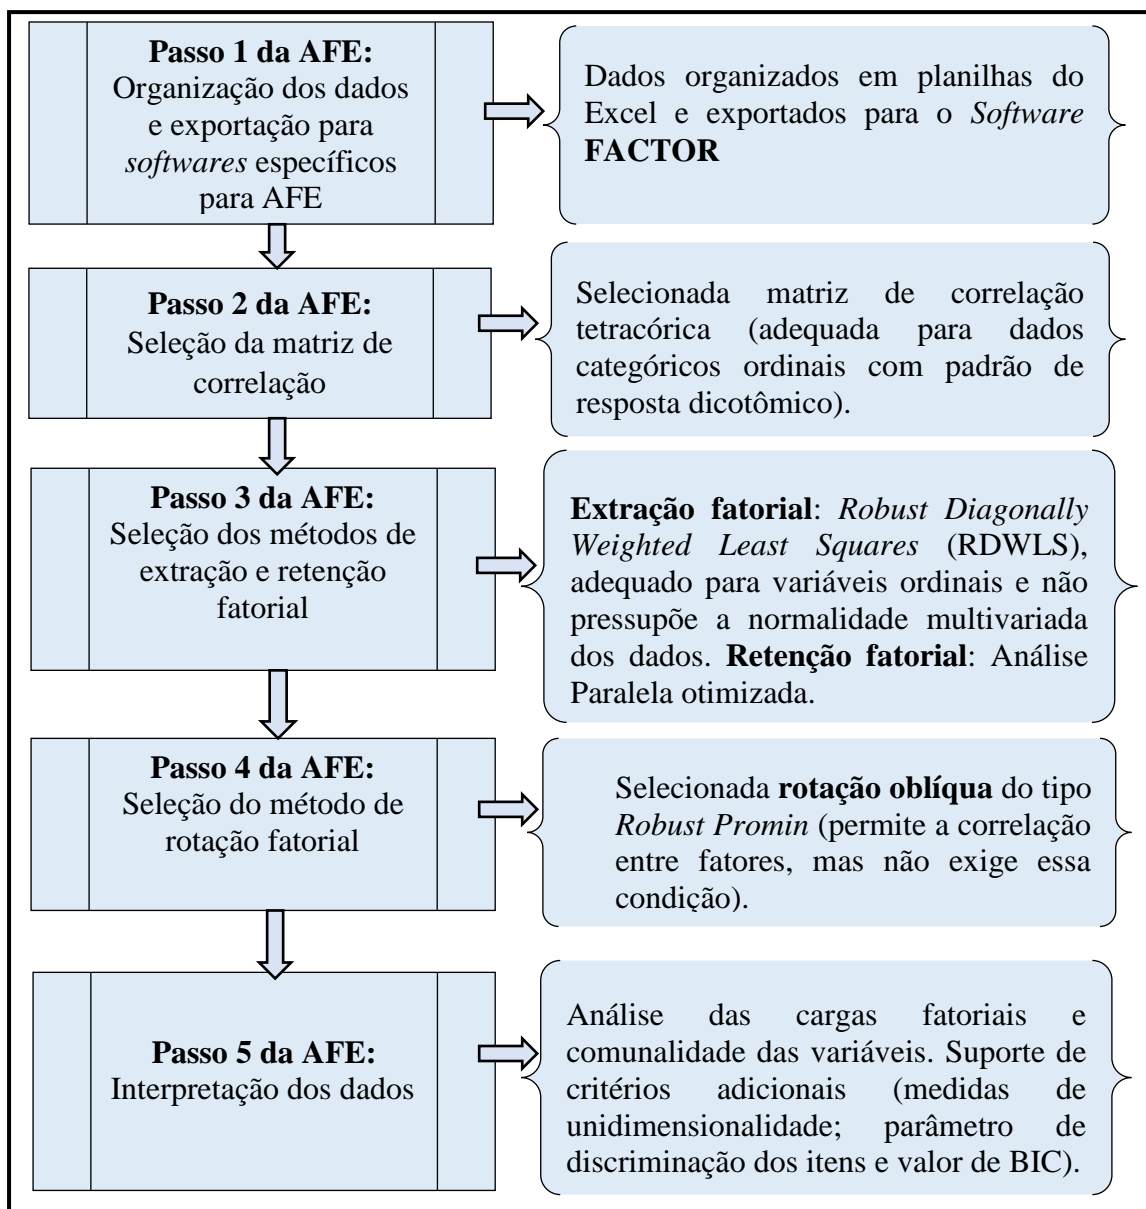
**Passo 1 da AFE:** Organização dos dados e exportação para *softwares* específicos para AFE

Dados organizados em planilhas do Excel e exportados para o *Software* **FACTOR**

**Passo 2 da AFE:** Seleção da matriz de correlação

Selecionada matriz de correlação tetracórica (adequada para dados categóricos ordinais com padrão de resposta dicotômico).

**Passo 3 da AFE:** Seleção dos métodos de extração e retenção fatorial

**Extração fatorial**: *Robust Diagonally Weighted Least Squares* (RDWLS), adequado para variáveis ordinais e não pressupõe a normalidade multivariada dos dados. **Retenção fatorial**: Análise Paralela otimizada.

**Passo 4 da AFE:** Seleção do método de rotação fatorial

Selecionada **rotação oblíqua** do tipo *Robust Promin* (permite a correlação entre fatores, mas não exige essa condição).

**Passo 5 da AFE:** Interpretação dos dados

Análise das cargas fatoriais e comunalidade das variáveis. Suporte de critérios adicionais (medidas de unidimensionalidade; parâmetro de discriminação dos itens e valor de BIC).